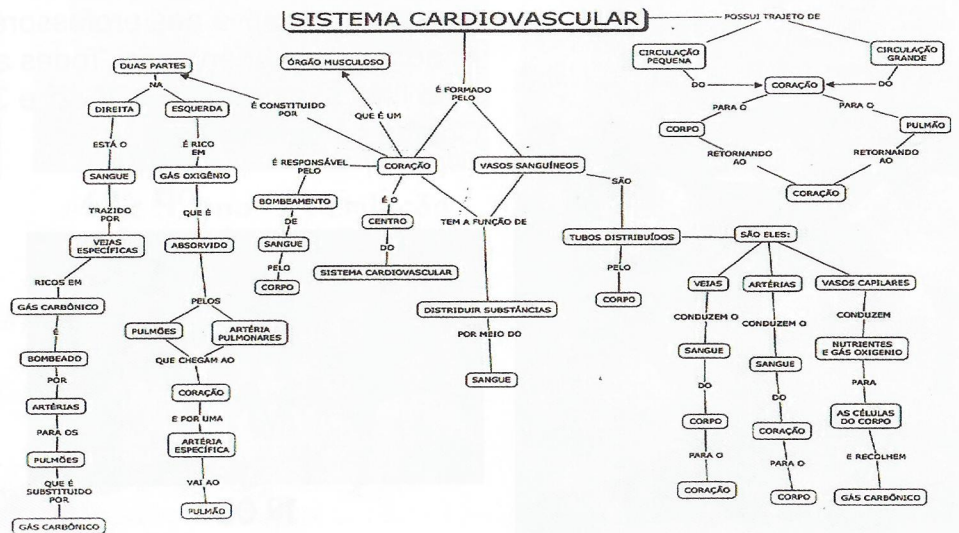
SISTEMA CARDIOVASCULAR

POSSUI TRAJETO DE

CIRCULAÇÃO PEQUENA

CIRCULAÇÃO GRANDE

DO

CORAÇÃO

DO

PARA O

PARA O

CORPO

PULMÃO

RETORNANDO AO

RETORNANDO AO

CORAÇÃO

É FORMADO PELO

ÓRGÃO MUSCULOSO

QUE É UM

É CONSTITUIDO POR

DUAS PARTES

NA

DIREITA

ESQUERDA

ESTÁ O

SANGUE

TRAZIDO POR

VEIAS ESPECÍFICAS

RICOS EM

GÁS CARBÔNICO

É

BOMBEADO

POR

ARTÉRIAS

PARA OS

PULMÕES

QUE É SUBSTITUIDO POR

GÁS CARBÔNICO

É RICO EM

GÁS OXIGÊNIO

QUE É

ABSORVIDO

PELOS

PULMÕES

ARTÉRIA PULMONARES

QUE CHEGAM AO

CORAÇÃO

E POR UMA

ARTÉRIA ESPECÍFICA

VAI AO

PULMÃO

É RESPONSÁVEL PELO

CORAÇÃO

BOMBEAMENTO

DE

SANGUE

PELO

CORPO

É O

CENTRO

DO

SISTEMA CARDIOVASCULAR

TEM A FUNÇÃO DE

DISTRIBUIR SUBSTÂNCIAS

POR MEIO DO

SANGUE

VASOS SANGUÍNEOS

SÃO

TUBOS DISTRIBUÍDOS

PELO

CORPO

SÃO ELES:

VEIAS

CONDUZEM O

SANGUE

DO

CORPO

PARA O

CORAÇÃO

ARTÉRIAS

CONDUZEM O

SANGUE

DO

CORAÇÃO

PARA O

CORPO

VASOS CAPILARES

CONDUZEM

NUTRIENTES E GÁS OXIGENIO

PARA

AS CÉLULAS DO CORPO

E RECOLHEM

GÁS CARBÔNICO